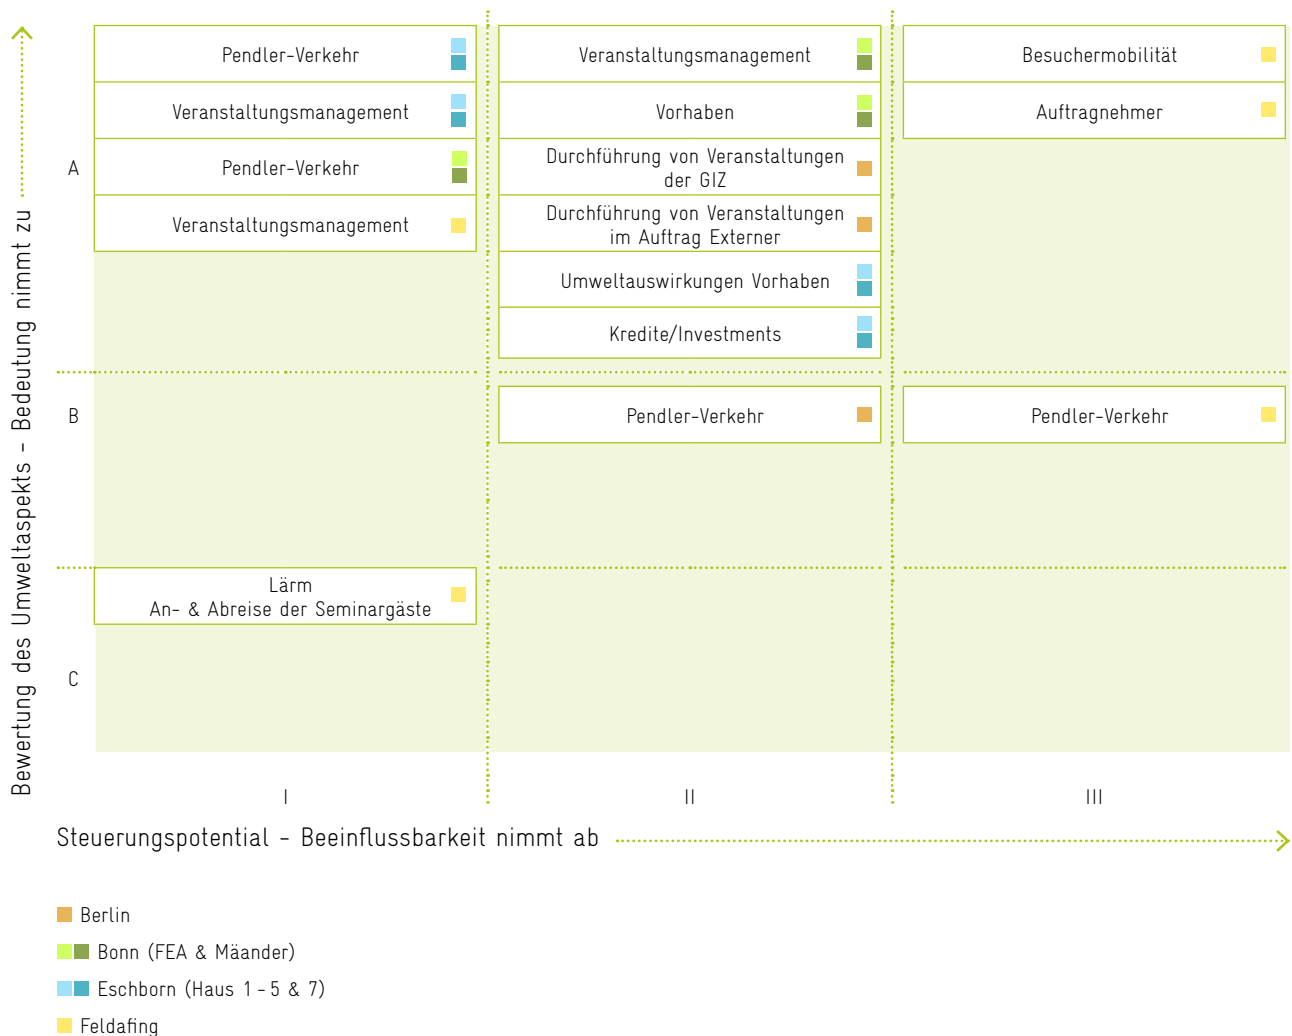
Bewertung des Umweltaspekts - Bedeutung nimmt zu

A

Pendler-Verkehr

Veranstaltungsmanagement

Pendler-Verkehr

Veranstaltungsmanagement

Veranstaltungsmanagement

Vorhaben

Durchführung von Veranstaltungen der GIZ

Durchführung von Veranstaltungen im Auftrag Externer

Umweltauswirkungen Vorhaben

Kredite/Investments

Besuchermobilität

Auftragnehmer

B

Pendler-Verkehr

Pendler-Verkehr

C

Lärm
An- & Abreise der Seminargäste

I

II

III

Steuerungspotential - Beeinflussbarkeit nimmt ab

Berlin

Bonn (FEA & Mäander)

Eschborn (Haus 1 - 5 & 7)

Feldafing